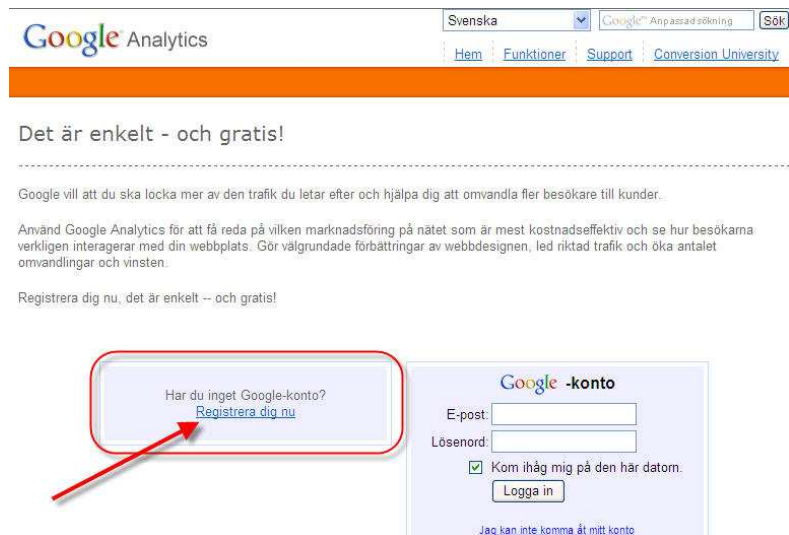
Google Analytics

Svenska

Google™ Anpassad sökning

Sök

Hem | Funktioner | Support | Conversion University

Det är enkelt - och gratis!

Google vill att du ska locka mer av den trafik du letar efter och hjälpa dig att omvandla fler besökare till kunder.

Använd Google Analytics för att få reda på vilken marknadsföring på nätet som är mest kostnadseffektiv och se hur besökarna verkligen interagerar med din webbplats. Gör välgrundade förbättringar av webbdesignen, led riktad trafik och öka antalet omvandlingar och vinsten.

Registrera dig nu, det är enkelt -- och gratis!

Har du inget Google-konto?
Registrera dig nu

Google -konto

E-post:

Lösenord:

Kom ihåg mig på den här datorn.

Logga in

Jag kan inte komma åt mitt konto